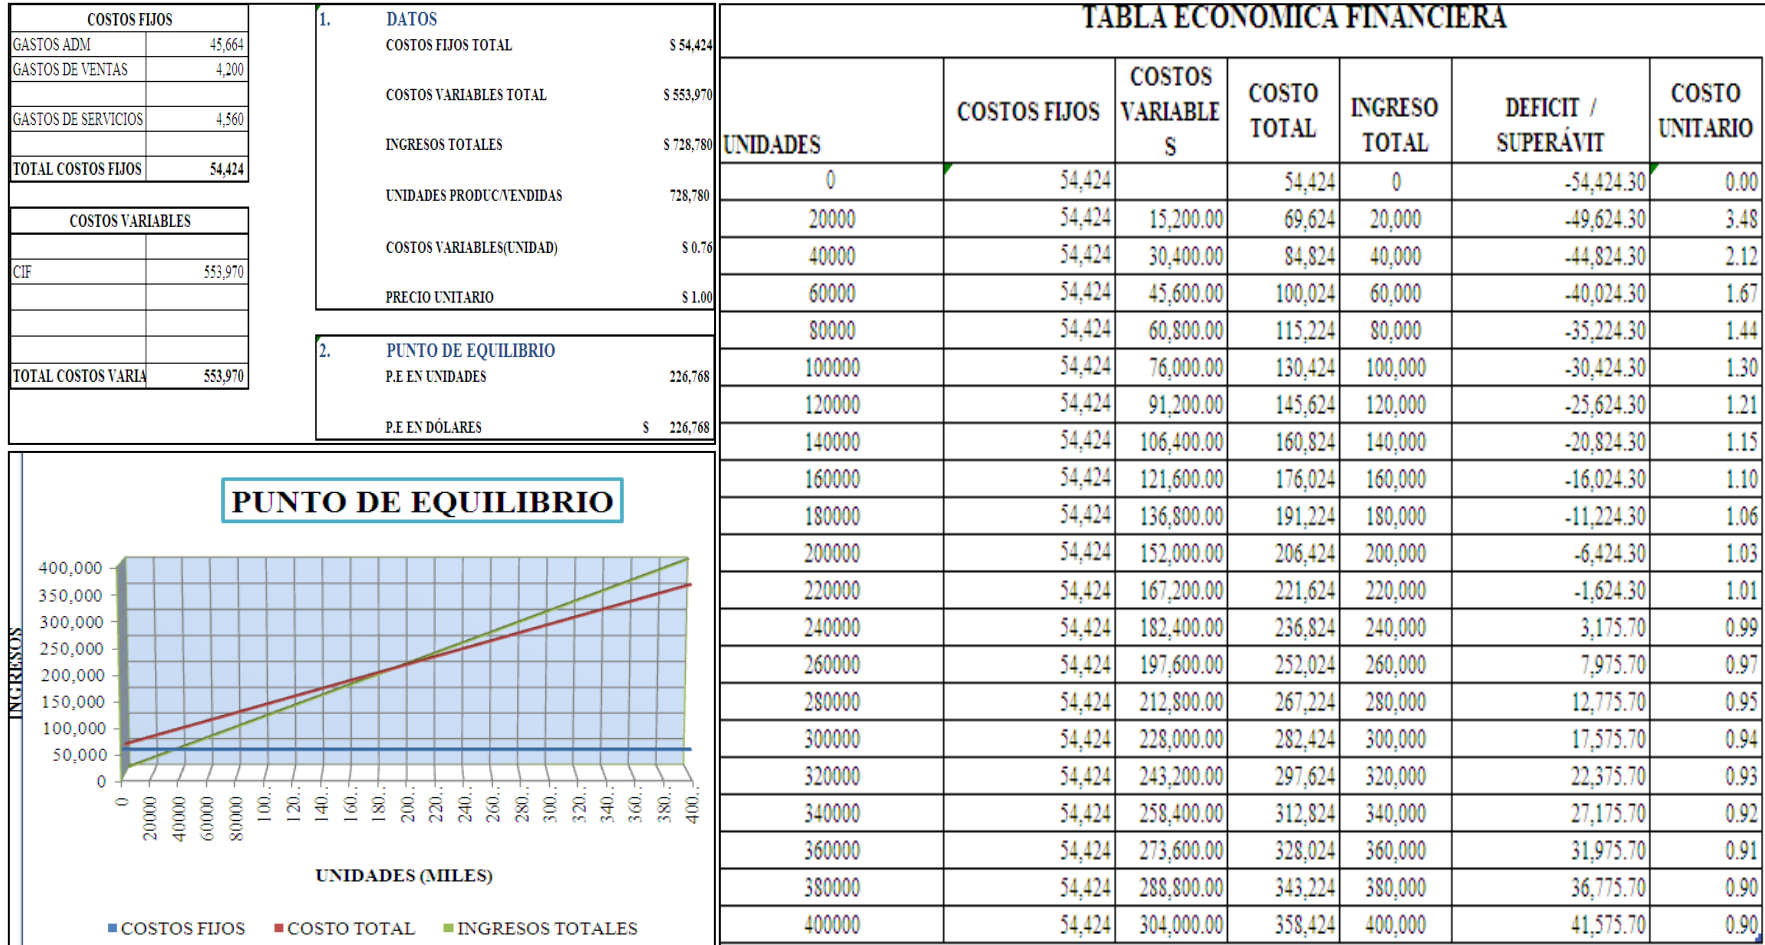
| COSTOS FIJOS | |
|---|---|
| GASTOS ADM | 45,664 |
| GASTOS DE VENTAS | 4,200 |
| | |
| GASTOS DE SERVICIOS | 4,560 |
| | |
| TOTAL COSTOS FIJOS | 54,424 |

| COSTOS VARIABLES | |
|---|---|
| | |
| CIF | 553,970 |
| | |
| | |
| | |
| TOTAL COSTOS VARIA | 553,970 |

1. DATOS

| | |
|---|---|
| COSTOS FIJOS TOTAL | \$ 54,424 |
| COSTOS VARIABLES TOTAL | \$ 553,970 |
| INGRESOS TOTALES | \$ 728,780 |
| UNIDADES PRODUC/VENDIDAS | 728,780 |
| COSTOS VARIABLES(UNIDAD) | \$ 0.76 |
| PRECIO UNITARIO | \$ 1.00 |

2. PUNTO DE EQUILIBRIO

| | |
|---|---|
| P.E EN UNIDADES | 226,768 |
| P.E EN DÓLARES | \$ 226,768 |

PUNTO DE EQUILIBRIO

INGRESOS

400,000
350,000
300,000
250,000
200,000
150,000
100,000
50,000
0

0 20000 40000 60000 80000 100.. 120.. 140.. 160.. 180.. 200.. 220.. 240.. 260.. 280.. 300.. 320.. 340.. 360.. 380.. 400..

UNIDADES (MILES)

COSTOS FIJOS  COSTO TOTAL  INGRESOS TOTALES

TABLA ECONOMICA FINANCIERA

| UNIDADES | COSTOS FIJOS | COSTOS VARIABLES | COSTO TOTAL | INGRESO TOTAL | DEFICIT / SUPERÁVIT | COSTO UNITARIO |
|---|---|---|---|---|---|---|
| 0 | 54,424 | | 54,424 | 0 | -54,424.30 | 0.00 |
| 20000 | 54,424 | 15,200.00 | 69,624 | 20,000 | -49,624.30 | 3.48 |
| 40000 | 54,424 | 30,400.00 | 84,824 | 40,000 | -44,824.30 | 2.12 |
| 60000 | 54,424 | 45,600.00 | 100,024 | 60,000 | -40,024.30 | 1.67 |
| 80000 | 54,424 | 60,800.00 | 115,224 | 80,000 | -35,224.30 | 1.44 |
| 100000 | 54,424 | 76,000.00 | 130,424 | 100,000 | -30,424.30 | 1.30 |
| 120000 | 54,424 | 91,200.00 | 145,624 | 120,000 | -25,624.30 | 1.21 |
| 140000 | 54,424 | 106,400.00 | 160,824 | 140,000 | -20,824.30 | 1.15 |
| 160000 | 54,424 | 121,600.00 | 176,024 | 160,000 | -16,024.30 | 1.10 |
| 180000 | 54,424 | 136,800.00 | 191,224 | 180,000 | -11,224.30 | 1.06 |
| 200000 | 54,424 | 152,000.00 | 206,424 | 200,000 | -6,424.30 | 1.03 |
| 220000 | 54,424 | 167,200.00 | 221,624 | 220,000 | -1,624.30 | 1.01 |
| 240000 | 54,424 | 182,400.00 | 236,824 | 240,000 | 3,175.70 | 0.99 |
| 260000 | 54,424 | 197,600.00 | 252,024 | 260,000 | 7,975.70 | 0.97 |
| 280000 | 54,424 | 212,800.00 | 267,224 | 280,000 | 12,775.70 | 0.95 |
| 300000 | 54,424 | 228,000.00 | 282,424 | 300,000 | 17,575.70 | 0.94 |
| 320000 | 54,424 | 243,200.00 | 297,624 | 320,000 | 22,375.70 | 0.93 |
| 340000 | 54,424 | 258,400.00 | 312,824 | 340,000 | 27,175.70 | 0.92 |
| 360000 | 54,424 | 273,600.00 | 328,024 | 360,000 | 31,975.70 | 0.91 |
| 380000 | 54,424 | 288,800.00 | 343,224 | 380,000 | 36,775.70 | 0.90 |
| 400000 | 54,424 | 304,000.00 | 358,424 | 400,000 | 41,575.70 | 0.90 |